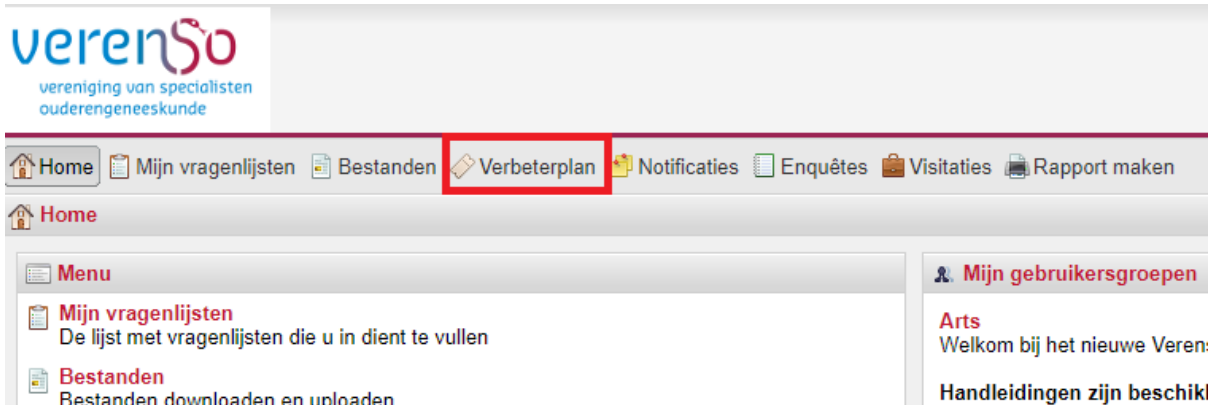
verenso
vereniging van specialisten ouderengeneeskunde

Home Mijn vragenlijsten Bestanden Verbeterplan Notificaties Enquêtes Visitaties Rapport maken

Home

Menu

Mijn vragenlijsten
De lijst met vragenlijsten die u in dient te vullen

Bestanden
Bestanden downloaden en uploaden

Mijn gebruikersgroepen

Arts
Welkom bij het nieuwe Verens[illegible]

Handleidingen zijn beschikb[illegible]